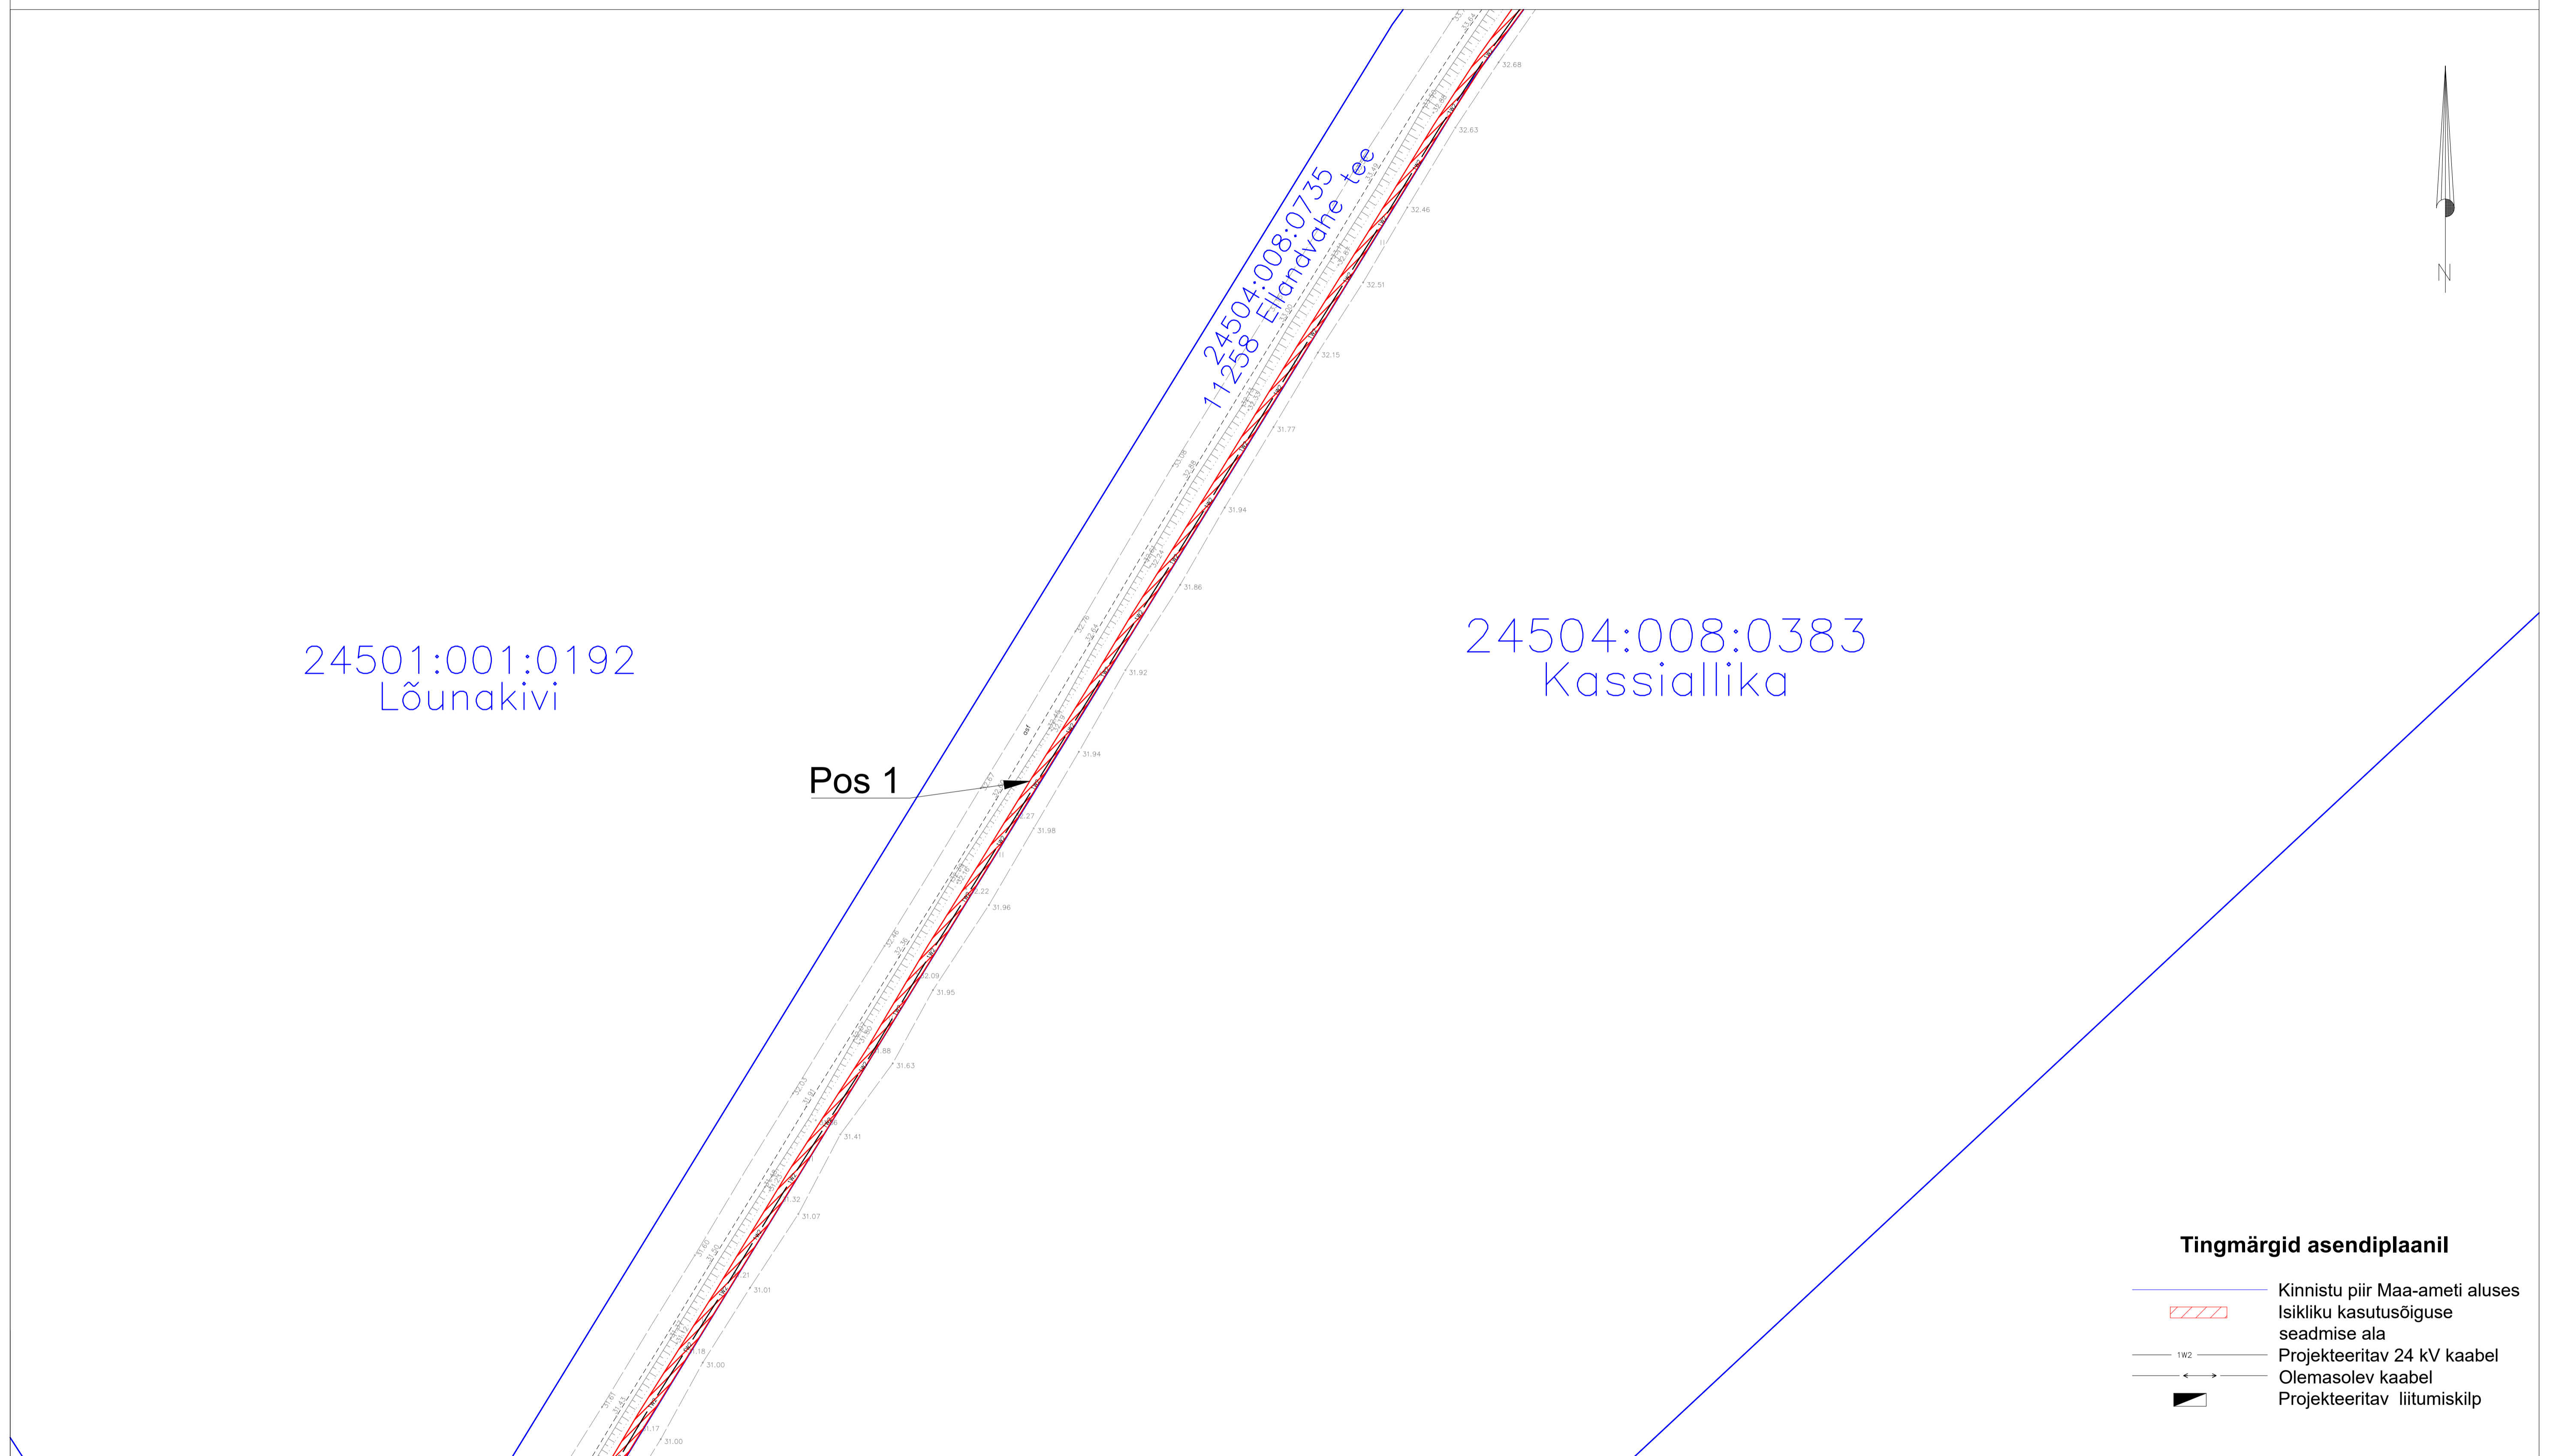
24504:008:0735
11258 Ellandvahe tee

N

24501:001:0192
Lõunakivi

24504:008:0383
Kassiallika

Pos 1

32.68
32.63
32.46
32.51
32.15
31.77
31.94
31.86
31.92
31.94
31.98
31.96
31.95
31.63
31.41
31.07
31.01
31.00
31.00

Tingmärgid asendiplaanil

Kinnistu piir Maa-ameti aluses
Isikliku kasutusõiguse seadmise ala
1W2 Projekteeritav 24 kV kaabel
Olemasolev kaabel
Projekteeritav liitumiskilp